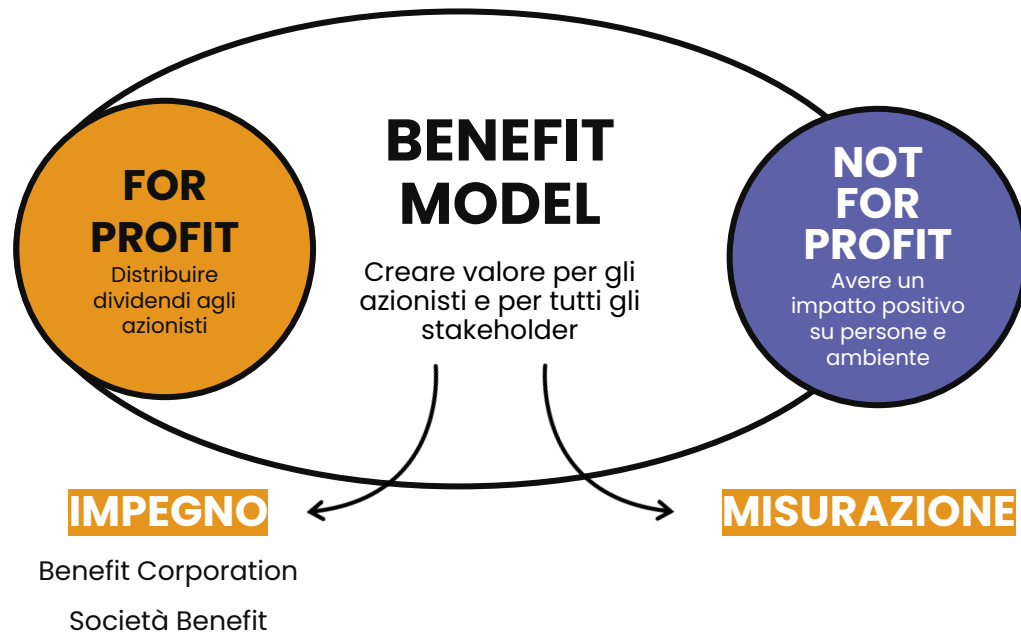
FOR PROFIT
Distribuire dividendi agli azionisti

BENEFIT MODEL
Creare valore per gli azionisti e per tutti gli stakeholder

NOT FOR PROFIT
Avere un impatto positivo su persone e ambiente

IMPEGNO

Benefit Corporation

Società Benefit

MISURAZIONE